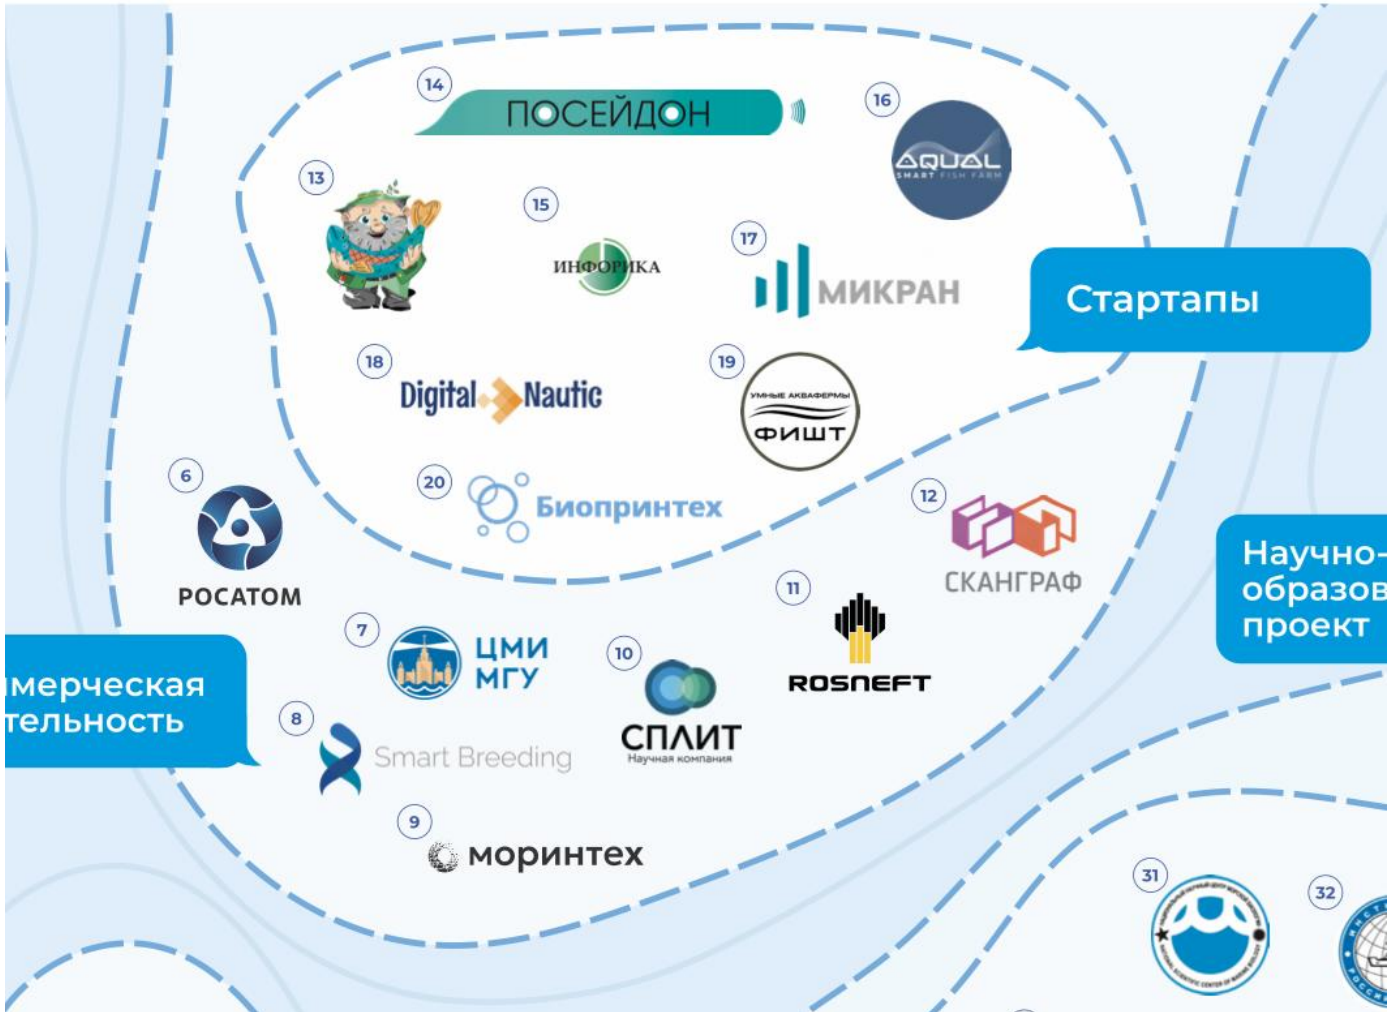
14
ПОСЕЙДОН

16
AQUAL
SMART FISH FARM

13

15
ИНФОРИКА

17
МИКРАН

Стартапы

18
Digital Nautic

19
УМНЫЕ АКВАФЕРМЫ
ФИШТ

6
РОСАТОМ

20
Биопринтех

12
СКАНГРАФ

Научно-
образов
проект

11
ROSNEFT

7
ЦМИ
МГУ

10
СПЛИТ
Научная компания

мерческая
тельность

8
Smart Breeding

9
моринтех

31

32